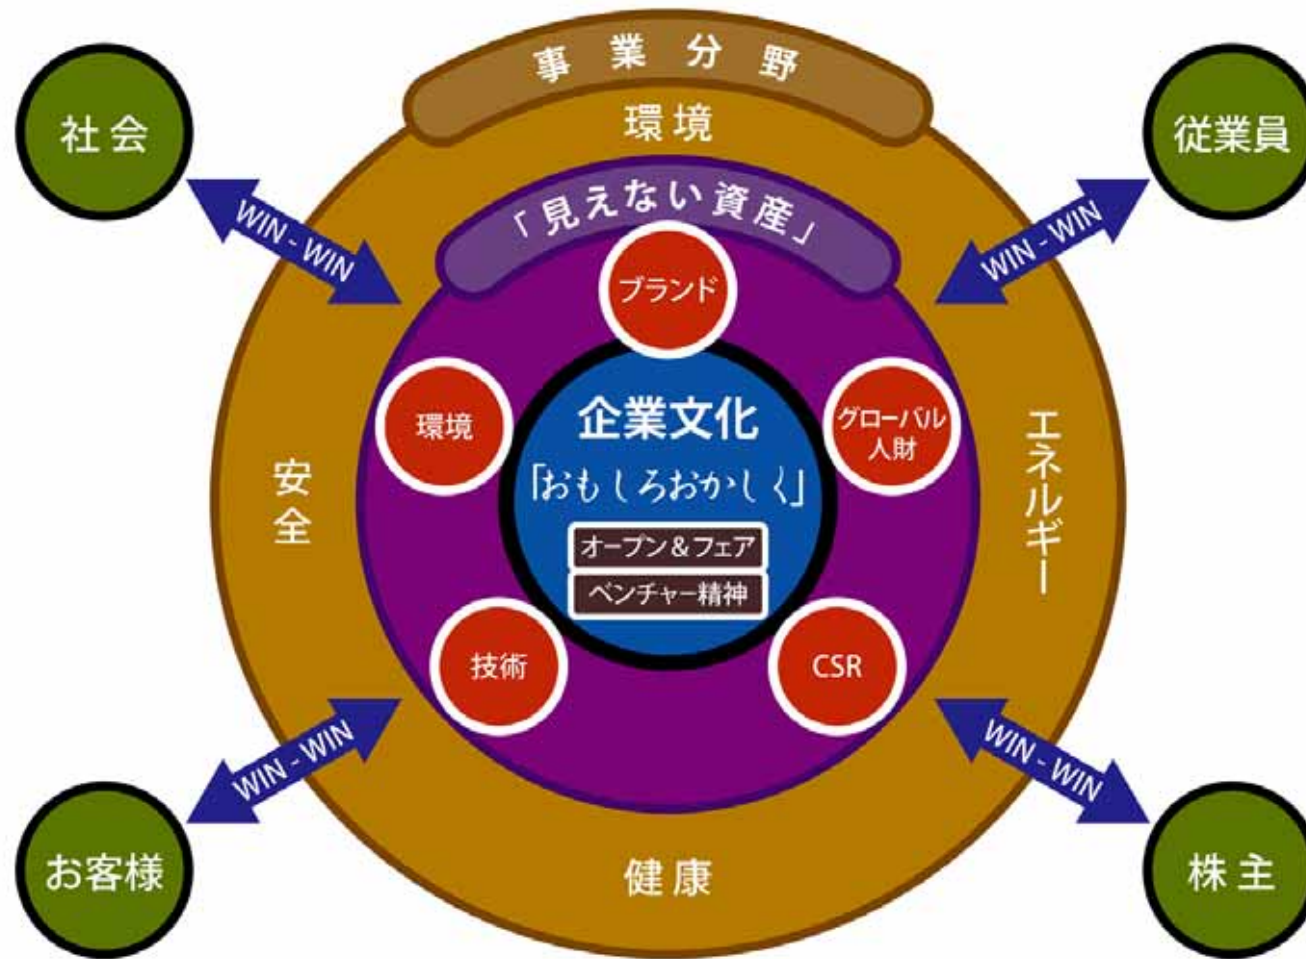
事業分野

社会

従業員

環境

WIN - WIN

WIN - WIN

「見えない資産」

ブランド

環境

企業文化

グローバル人財

安全

「おもしろおかしく」

エネルギー

オープン＆フェア

ベンチャー精神

技術

CSR

WIN - WIN

WIN - WIN

お客様

健康

株主